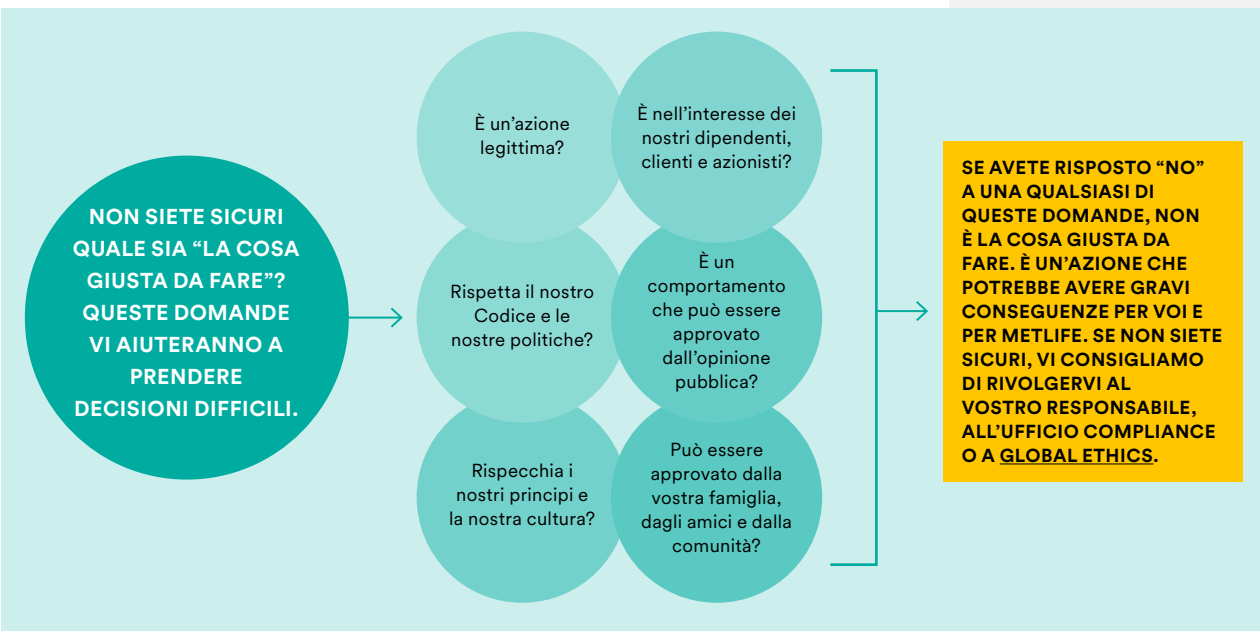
NON SIETE SICURI QUALE SIA “LA COSA GIUSTA DA FARE”? QUESTE DOMANDE VI AIUTERANNO A PRENDERE DECISIONI DIFFICILI.

È un’azione legittima?

È nell’interesse dei nostri dipendenti, clienti e azionisti?

Rispetta il nostro Codice e le nostre politiche?

È un comportamento che può essere approvato dall’opinione pubblica?

Rispecchia i nostri principi e la nostra cultura?

Può essere approvato dalla vostra famiglia, dagli amici e dalla comunità?

SE AVETE RISPOSTO “NO” A UNA QUALSIASI DI QUESTE DOMANDE, NON È LA COSA GIUSTA DA FARE. È UN’AZIONE CHE POTREBBE AVERE GRAVI CONSEGUENZE PER VOI E PER METLIFE. SE NON SIETE SICURI, VI CONSIGLIAMO DI RIVOLGERVI AL VOSTRO RESPONSABILE, ALL’UFFICIO COMPLIANCE O A GLOBAL ETHICS.